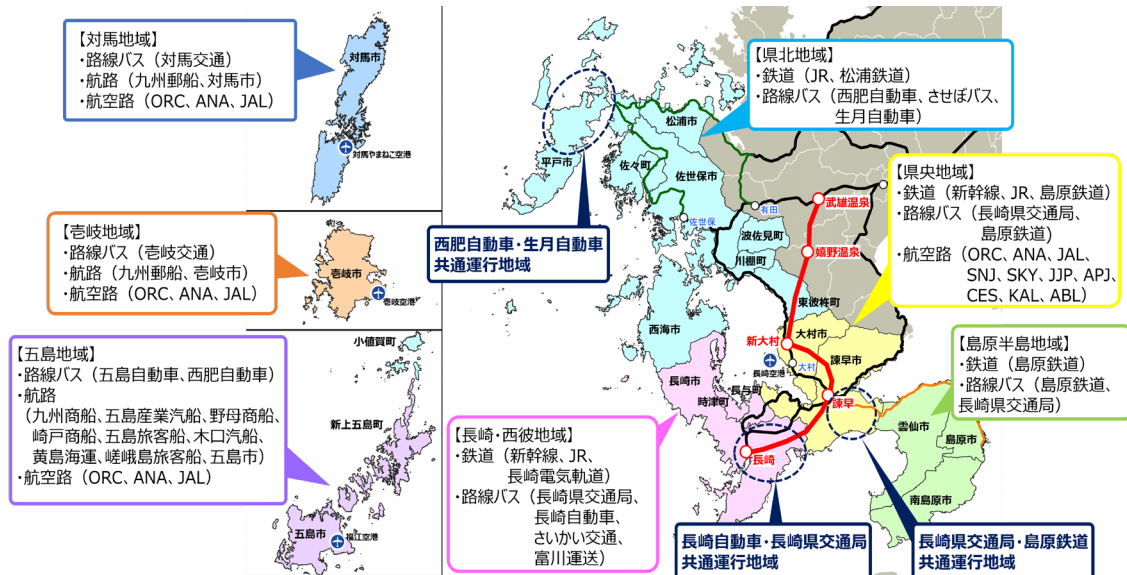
【対馬地域】
・路線バス（対馬交通）
・航路（九州郵船、対馬市）
・航空路（ORC、ANA、JAL）

対馬市
対馬やまねこ空港

【壱岐地域】
・路線バス（壱岐交通）
・航路（九州郵船、壱岐市）
・航空路（ORC、ANA、JAL）

壱岐市
壱岐空港

【五島地域】
・路線バス（五島自動車、西肥自動車）
・航路
（九州商船、五島産業汽船、野母商船、崎戸商船、五島旅客船、木口汽船、黄島海運、嵯峨島旅客船、五島市）
・航空路（ORC、ANA、JAL）

小値賀町
新上五島町
五島市
福江空港

【県北地域】
・鉄道（JR、松浦鉄道）
・路線バス（西肥自動車、させぼバス、生月自動車）

松浦市
平戸市
佐々町
佐世保市
有田
佐世保
武雄温泉
嬉野温泉
波佐見町
川棚町
東彼杵町

西肥自動車・生月自動車
共通運行地域

【県央地域】
・鉄道（新幹線、JR、島原鉄道）
・路線バス（長崎県交通局、島原鉄道）
・航空路（ORC、ANA、JAL、SNJ、SKY、JJP、APJ、CES、KAL、ABL）

西海市
新大村
大村市
長崎空港
大村
諫早市
長与町
長崎市
時津町
諫早

【島原半島地域】
・鉄道（島原鉄道）
・路線バス（島原鉄道、長崎県交通局）

雲仙市
島原市
南島原市

【長崎・西彼地域】
・鉄道（新幹線、JR、長崎電気軌道）
・路線バス（長崎県交通局、長崎自動車、さいかい交通、富川運送）

長崎

長崎自動車・長崎県交通局
共通運行地域

長崎県交通局・島原鉄道
共通運行地域